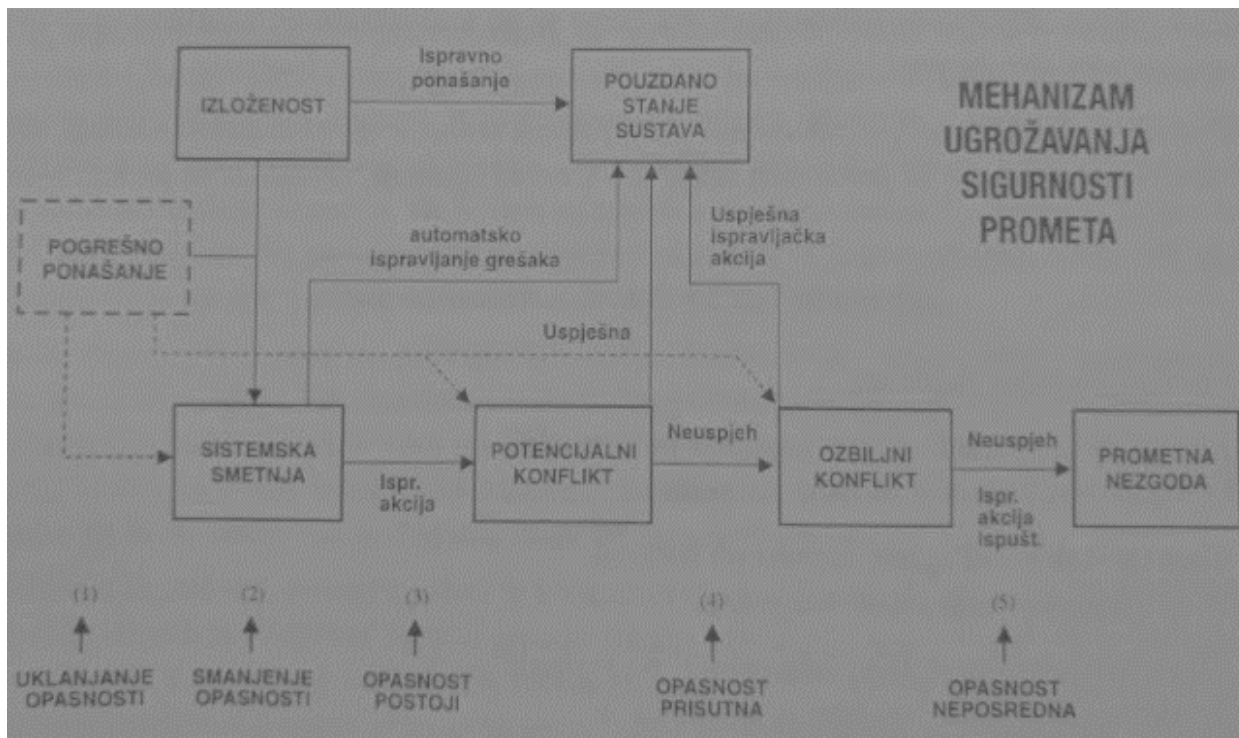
MEHANIZAM UGROŽAVANJA SIGURNOSTI PROMETA

IZLOŽENOST

Ispravno ponašanje

POUZDANO STANJE SUSTAVA

POGREŠNO PONAŠANJE

automatsko ispravljanje grešaka

Uspješna ispravljačka akcija

Uspješna

SISTEMSKA SMETNJA

Ispr. akcija

POTENCIJALNI KONFLIKT

Neuspjeh

OZBILJNI KONFLIKT

Neuspjeh

Ispr. akcija ispušt.

PROMETNA NEZGODA

(1)
UKLANJANJE OPASNOSTI

(2)
SMANJENJE OPASNOSTI

(3)
OPASNOST POSTOJI

(4)
OPASNOST PRISUTNA

(5)
OPASNOST NEPOSREDNA